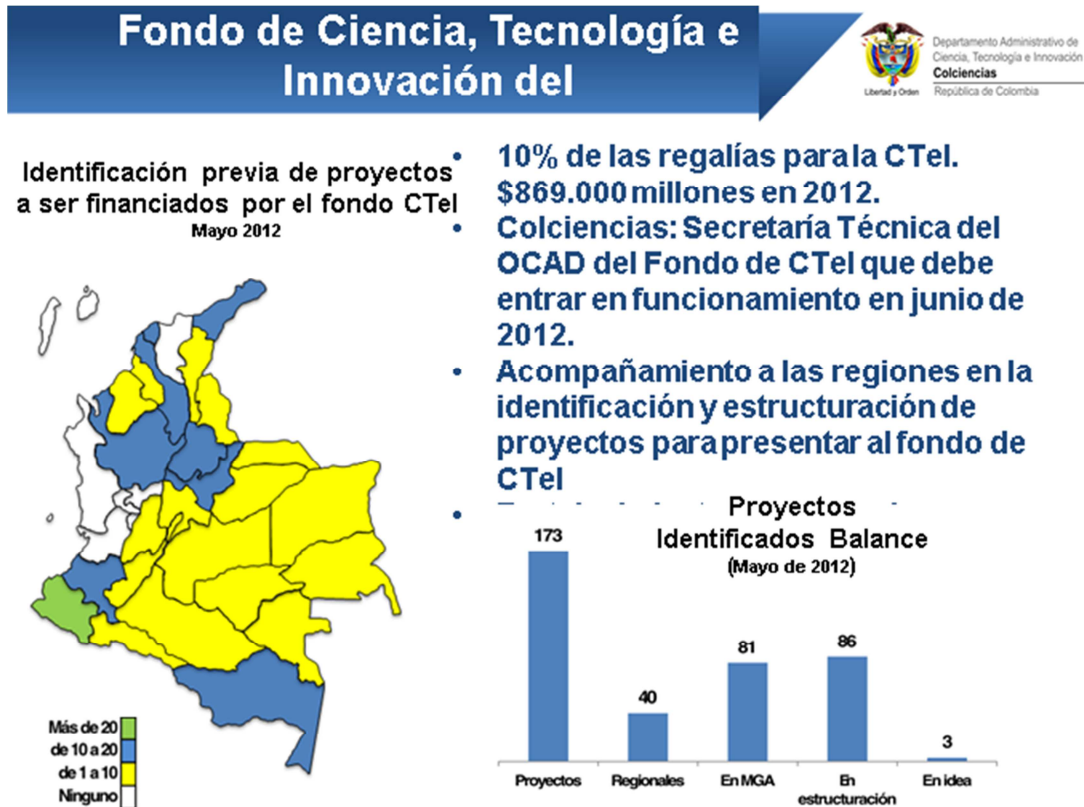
Fondo de Ciencia, Tecnología e Innovación del

Departamento Administrativo de Ciencia, Tecnología e Innovación
Colciencias
República de Colombia
Libertad y Orden

Identificación previa de proyectos a ser financiados por el fondo CTel
Mayo 2012

- 10% de las regalías para la CTel. $869.000 millones en 2012.
- Colciencias: Secretaría Técnica del OCAD del Fondo de CTel que debe entrar en funcionamiento en junio de 2012.
- Acompañamiento a las regiones en la identificación y estructuración de proyectos para presentar al fondo de CTel
- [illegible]

Proyectos Identificados Balance
(Mayo de 2012)

173
40
81
86
3
Proyectos
Regionales
En MGA
En estructuración
En idea

Más de 20
de 10 a 20
de 1 a 10
Ninguno